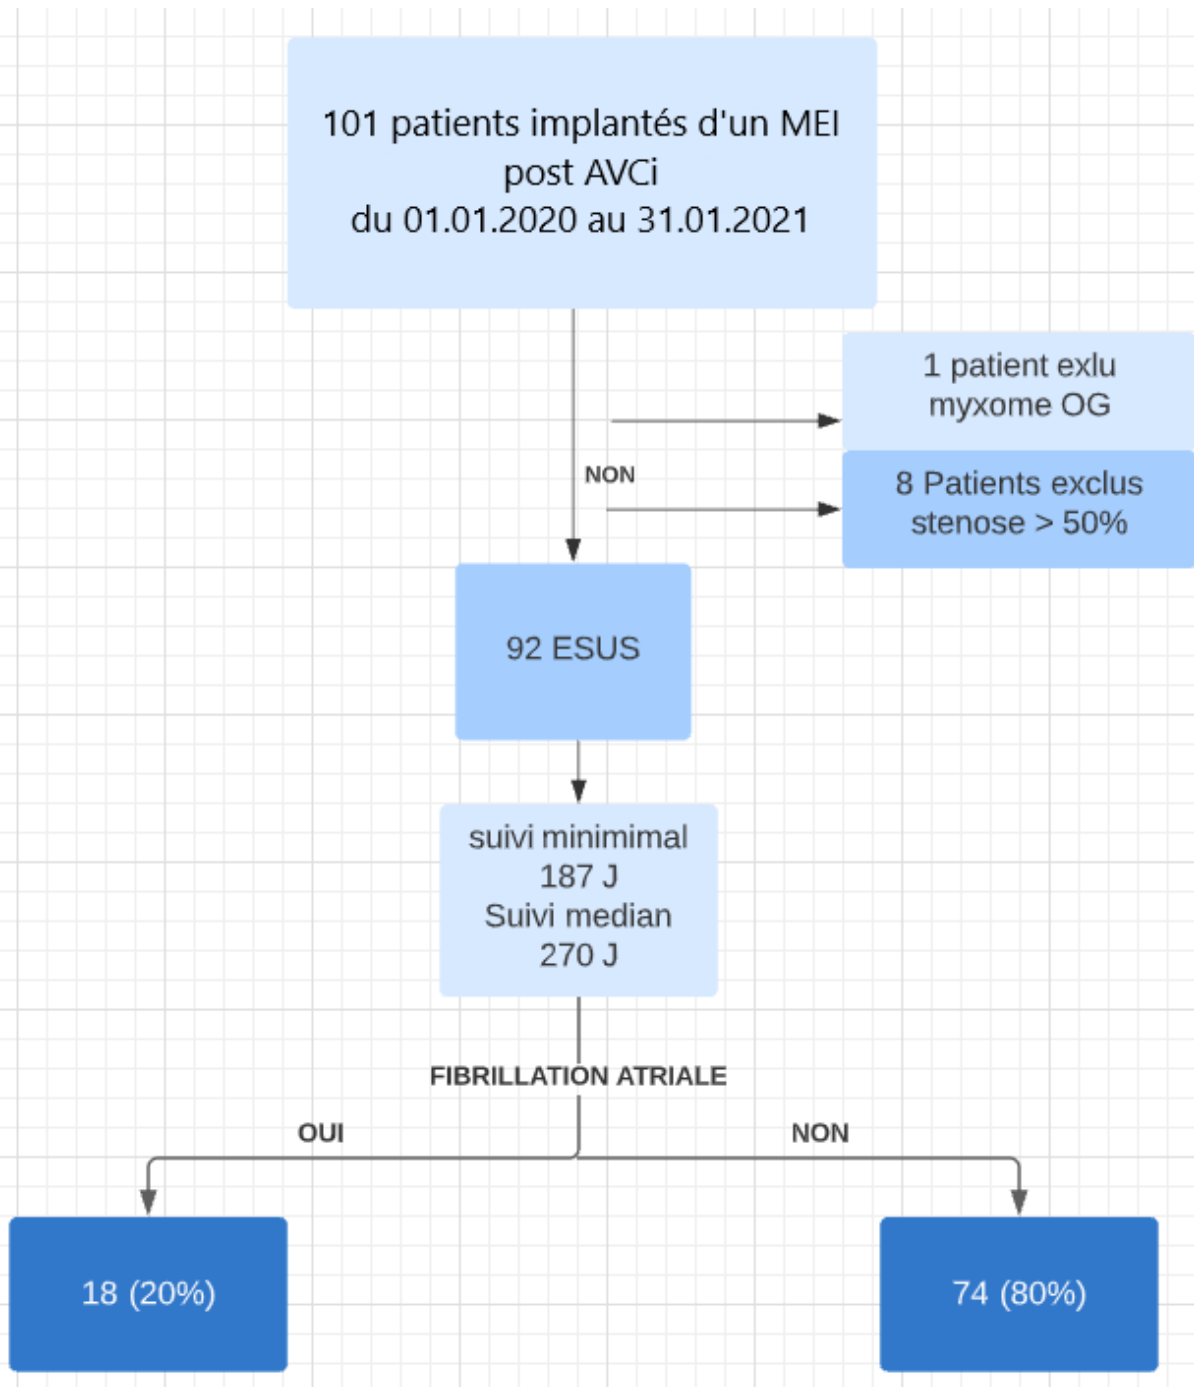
101 patients implantés d'un MEI post AVCi du 01.01.2020 au 31.01.2021

1 patient exlu myxome OG

NON

8 Patients exclus stenose > 50%

92 ESUS

suivi minimimal 187 J Suivi median 270 J

FIBRILLATION ATRIALE

OUI

NON

18 (20%)

74 (80%)